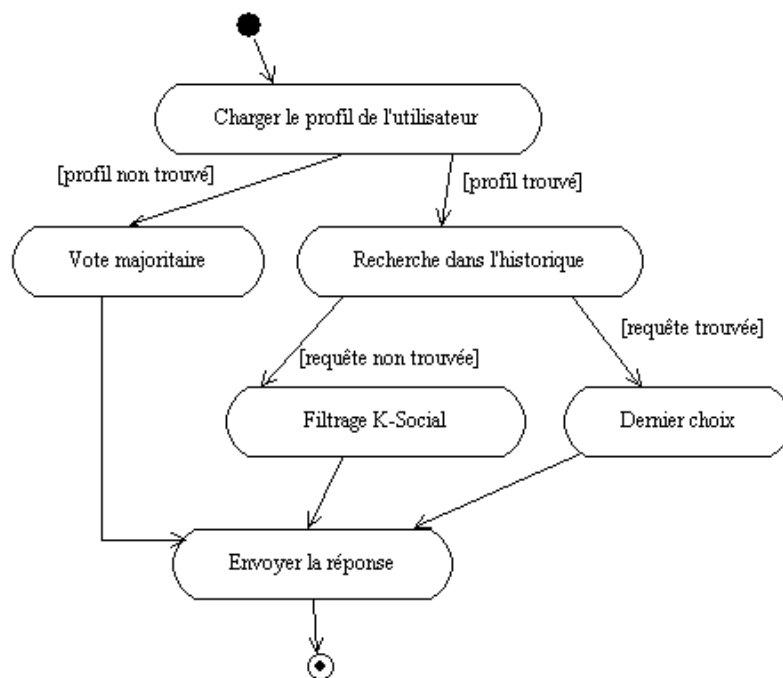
Charger le profil de l'utilisateur

[profil non trouvé]

[profil trouvé]

Vote majoritaire

Recherche dans l'historique

[requête trouvée]

[requête non trouvée]

Filtrage K-Social

Dernier choix

Envoyer la réponse